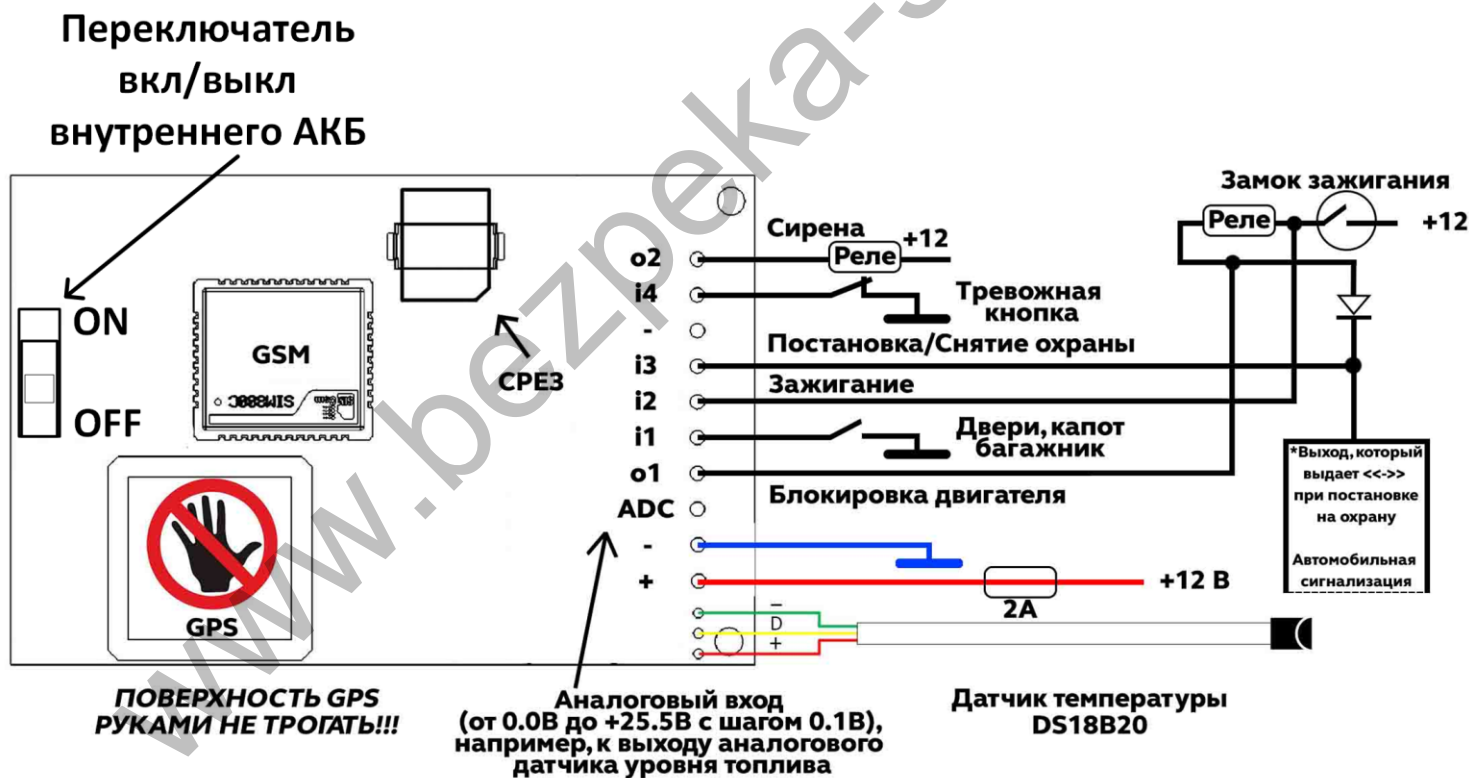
Переключатель вкл/выкл внутреннего АКБ

ON

OFF

GSM

SIM800C

GPS

СРЕЗ

o2
i4
-
i3
i2
i1
o1
ADC
-
+

Сирена
Реле
+12

Тревожная кнопка

Постановка/Снятие охраны

Зажигание

Двери, капот багажник

Блокировка двигателя

Замок зажигания

Реле

+12

*Выход, который выдает <<->> при постановке на охрану

Автомобильная сигнализация

+12 В

2A

−
D
+

www.bezpeka-s

ПОВЕРХНОСТЬ GPS РУКАМИ НЕ ТРОГАТЬ!!!

Аналоговый вход (от 0.0В до +25.5В с шагом 0.1В), например, к выходу аналогового датчика уровня топлива

Датчик температуры DS18B20